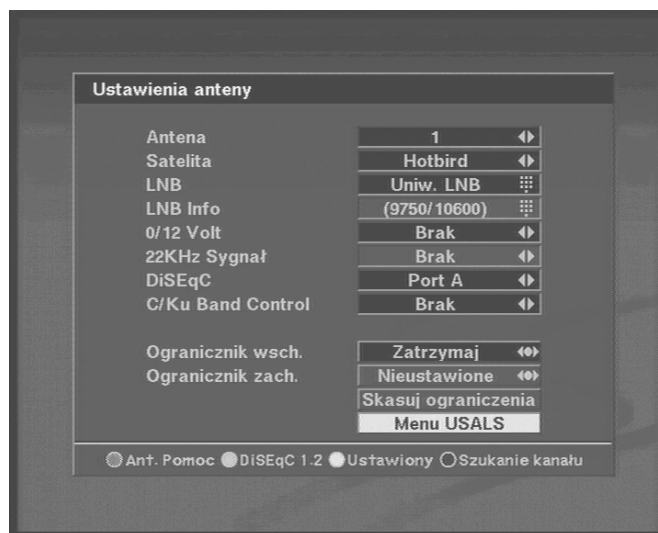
Ustawienia anteny

| | |
|---|---|
| Antena | 1 |
| Satelita | Hotbird |
| LNB | Uniw. LNB |
| LNB Info | (9750/10600) |
| 0/12 Volt | Brak |
| 22KHz Sygnał | Brak |
| DiSEqC | Port A |
| C/Ku Band Control | Brak |
| Ogranicznik wsch. | Zatrzymaj |
| Ogranicznik zach. | Nieustawione |
| | Skasuj ograniczenia |
| | Menu USALS |

Ant. Pomoc DiSEqC 1.2 Ustawiony Szukanie kanału